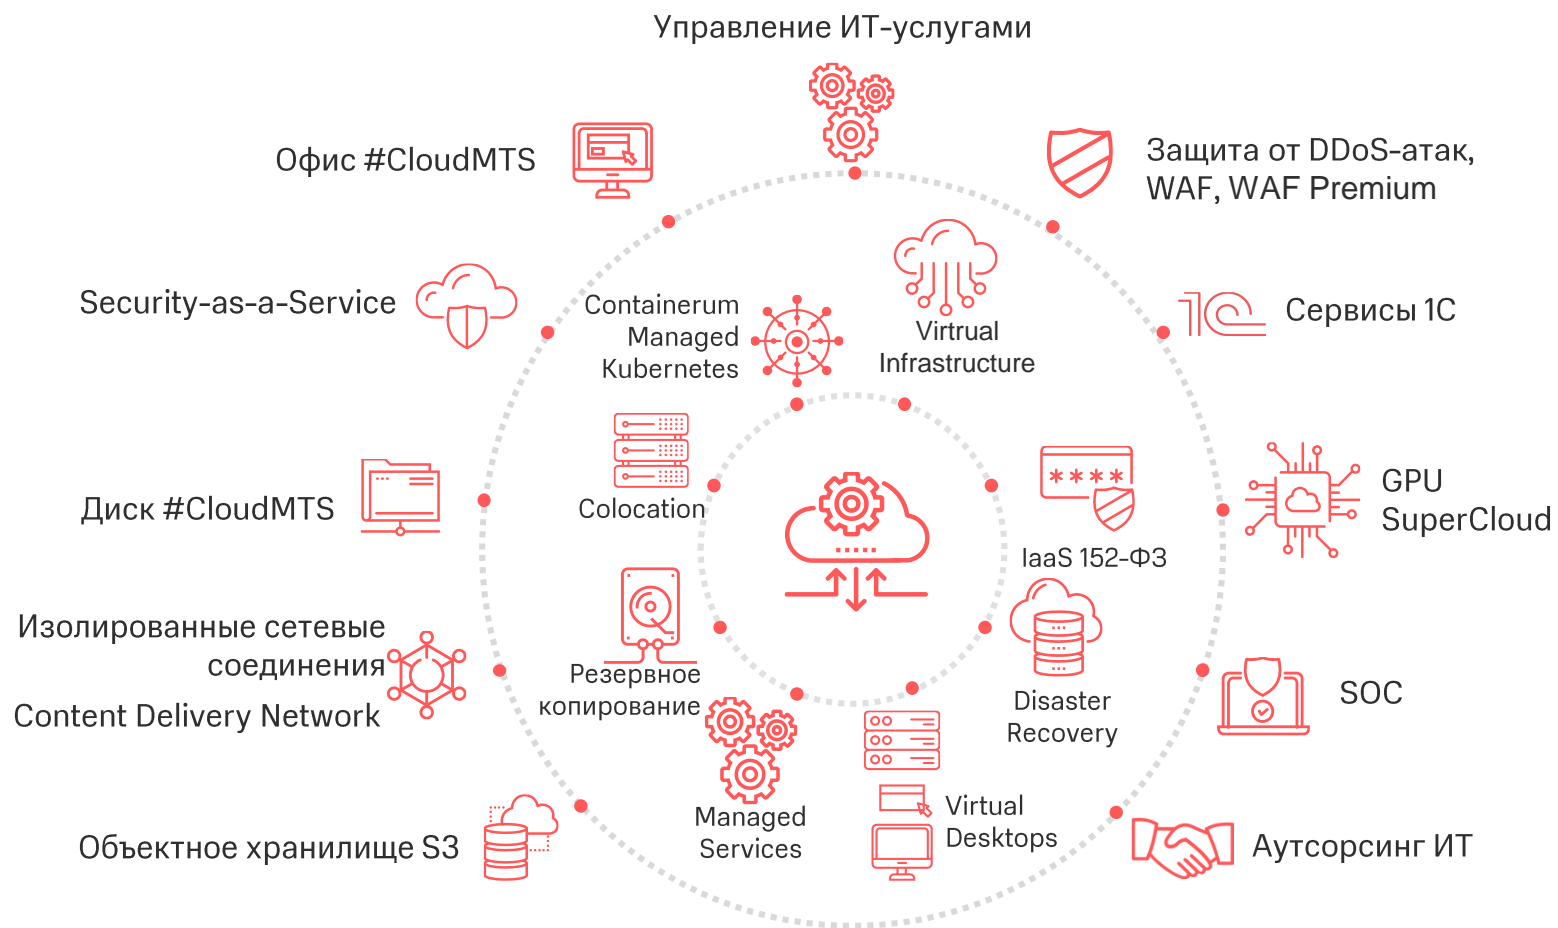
Управление ИТ-услугами

Офис #CloudMTS

Защита от DDoS-атак, WAF, WAF Premium

Security-as-a-Service

Containerum Managed Kubernetes

Virtual Infrastructure

Сервисы 1С

Colocation

IaaS 152-ФЗ

GPU SuperCloud

Диск #CloudMTS

**** 

Изолированные сетевые соединения

Content Delivery Network

Резервное копирование

Disaster Recovery

SOC

Managed Services

Virtual Desktops

Объектное хранилище S3

Аутсорсинг ИТ